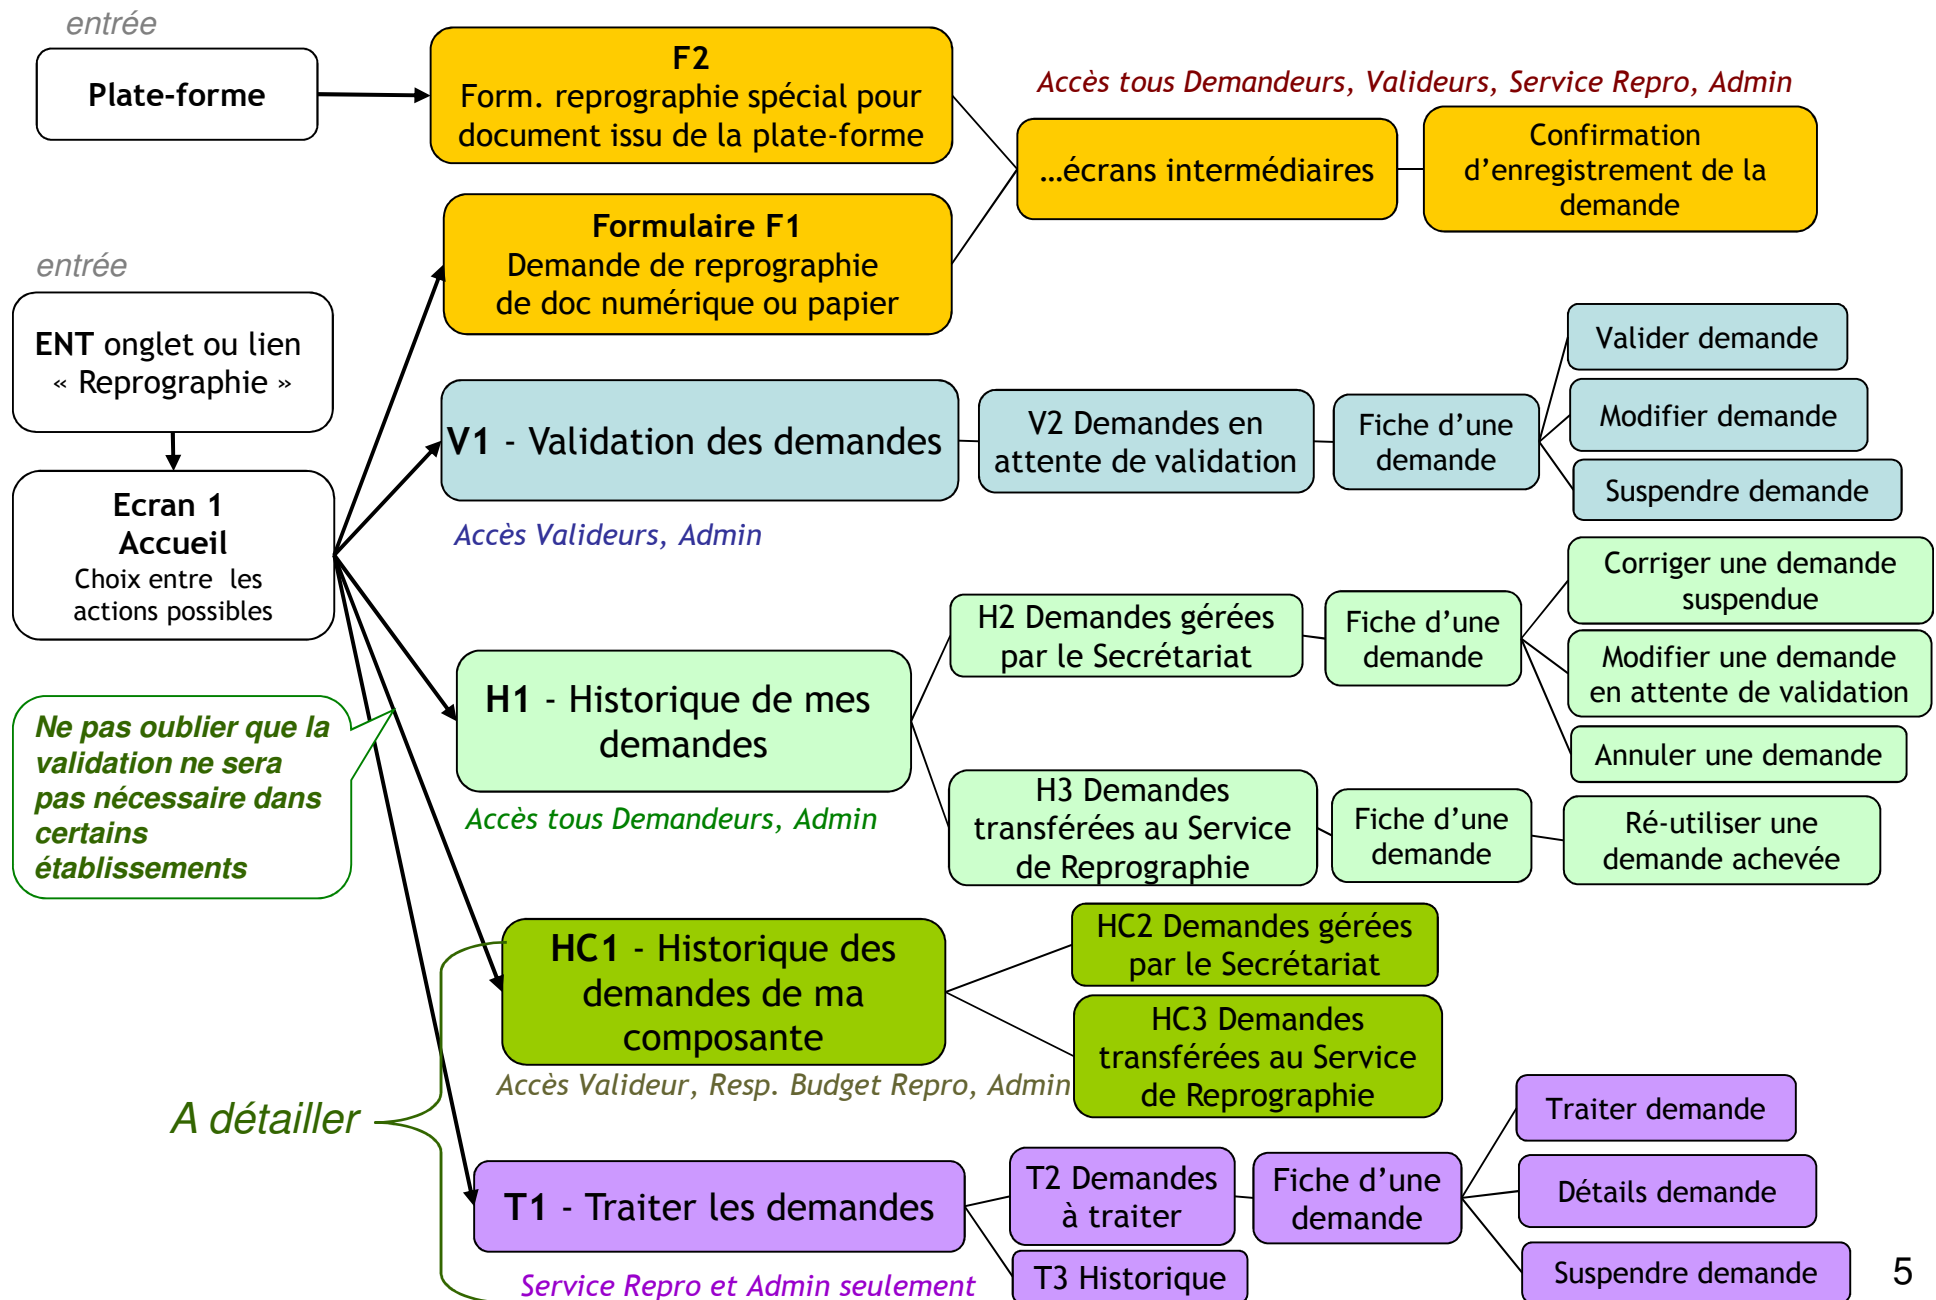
entrée

Plate-forme

F2
Form. reprographie spécial pour document issu de la plate-forme

Accès tous Demandeurs, Valideurs, Service Repro, Admin

…écrans intermédiaires

Confirmation d’enregistrement de la demande

Formulaire F1
Demande de reprographie de doc numérique ou papier

entrée

ENT onglet ou lien « Reprographie »

Ecran 1
Accueil
Choix entre les actions possibles

V1 - Validation des demandes

V2 Demandes en attente de validation

Fiche d’une demande

Valider demande

Modifier demande

Suspendre demande

Accès Valideurs, Admin

Ne pas oublier que la validation ne sera pas nécessaire dans certains établissements

H1 - Historique de mes demandes

H2 Demandes gérées par le Secrétariat

Fiche d’une demande

Corriger une demande suspendue

Modifier une demande en attente de validation

Annuler une demande

Accès tous Demandeurs, Admin

H3 Demandes transférées au Service de Reprographie

Fiche d’une demande

Ré-utiliser une demande achevée

HC1 - Historique des demandes de ma composante

HC2 Demandes gérées par le Secrétariat

HC3 Demandes transférées au Service de Reprographie

Accès Valideur, Resp. Budget Repro, Admin

A détailler

T1 - Traiter les demandes

T2 Demandes à traiter

Fiche d’une demande

Traiter demande

Détails demande

Suspendre demande

T3 Historique

Service Repro et Admin seulement

5